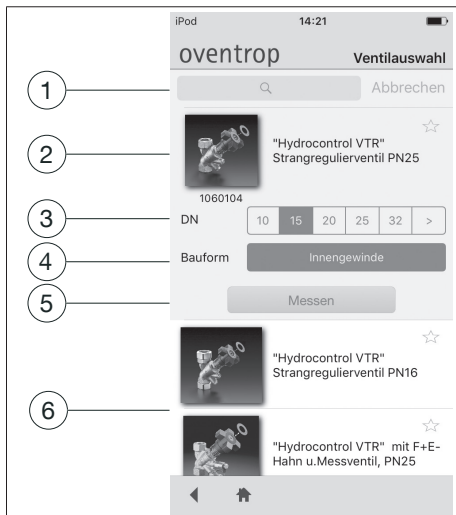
iPod 14:21

oventrop Ventilauswahl

1

Abbrechen

2

"Hydrocontrol VTR" Strangregulierventil PN25

1060104

3

DN

| 10 | 15 | 20 | 25 | 32 | > |
|---|---|---|---|---|---|

4

Bauform Innengewinde

5

Messen

"Hydrocontrol VTR" Strangregulierventil PN16

6

"Hydrocontrol VTR" mit F+E-Hahn u.Messventil, PN25